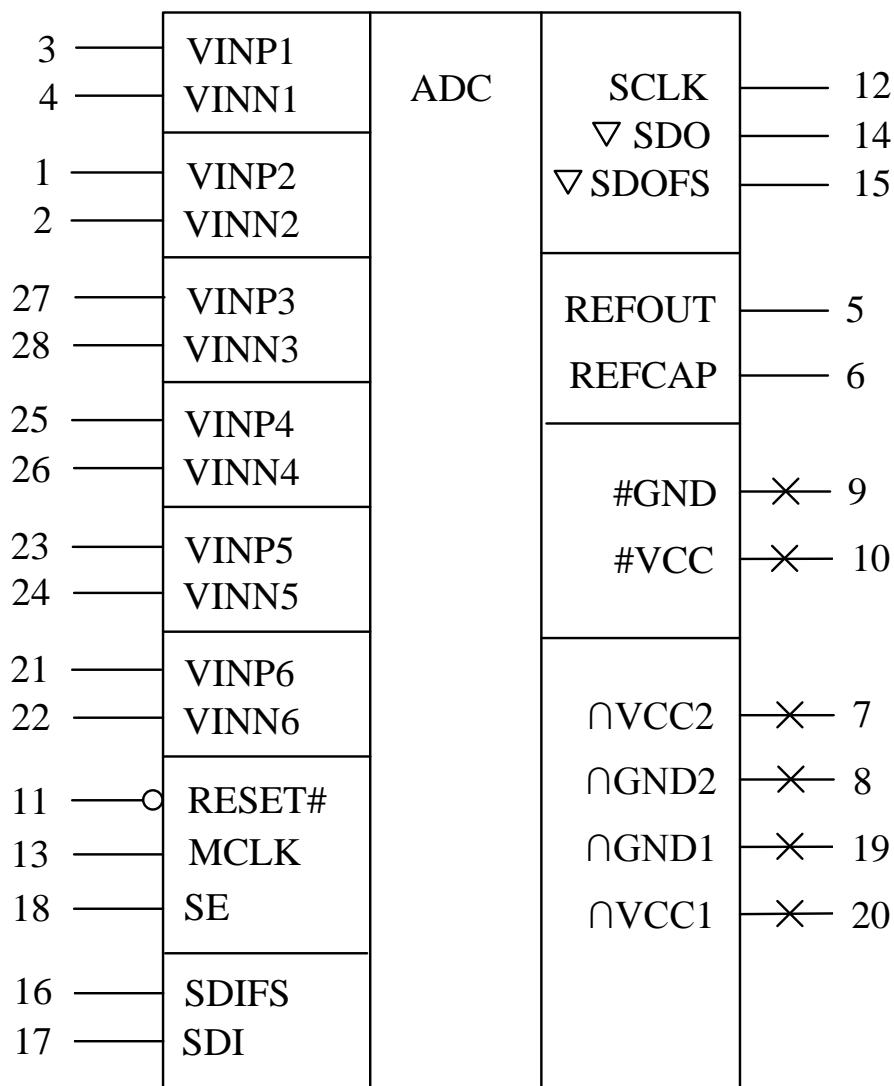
3 VINP1
4 VINN1

1 VINP2
2 VINN2

27 VINP3
28 VINN3

25 VINP4
26 VINN4

23 VINP5
24 VINN5

21 VINP6
22 VINN6

11 RESET#
13 MCLK
18 SE

16 SDIFS
17 SDI

ADC

SCLK 12
▽ SDO 14
▽ SDOFS 15

REFOUT 5
REFCAP 6

#GND 9
#VCC 10

∩VCC2 7
∩GND2 8
∩GND1 19
∩VCC1 20